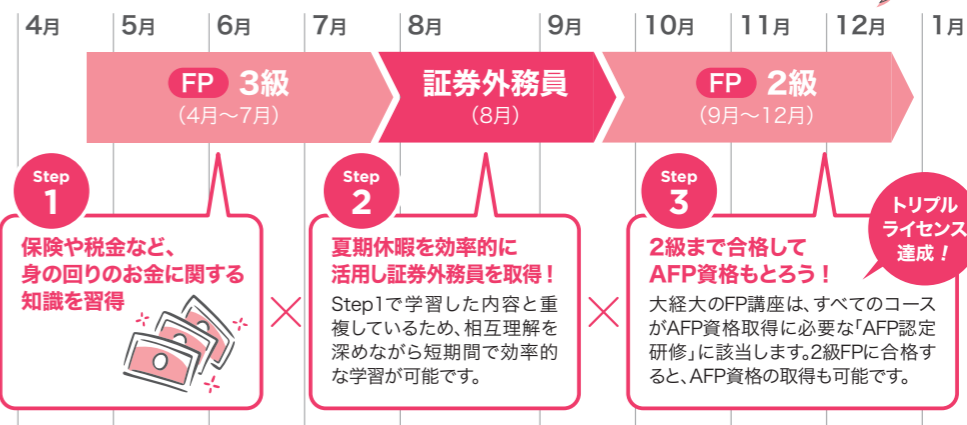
4月 5月 6月 7月 8月 9月 10月 11月 12月 1月

FP 3級
(4月～7月)

証券外務員
(8月)

FP 2級
(9月～12月)

Step 1

保険や税金など、身の回りのお金に関する知識を習得

×

Step 2

夏期休暇を効率的に活用し証券外務員を取得！

Step1で学習した内容と重複しているため、相互理解を深めながら短期間で効率的な学習が可能です。

×

Step 3

2級まで合格してAFP資格もとろう！

大経大のFP講座は、すべてのコースがAFP資格取得に必要な「AFP認定研修」に該当します。2級FPに合格すると、AFP資格の取得も可能です。

トリプルライセンス達成！